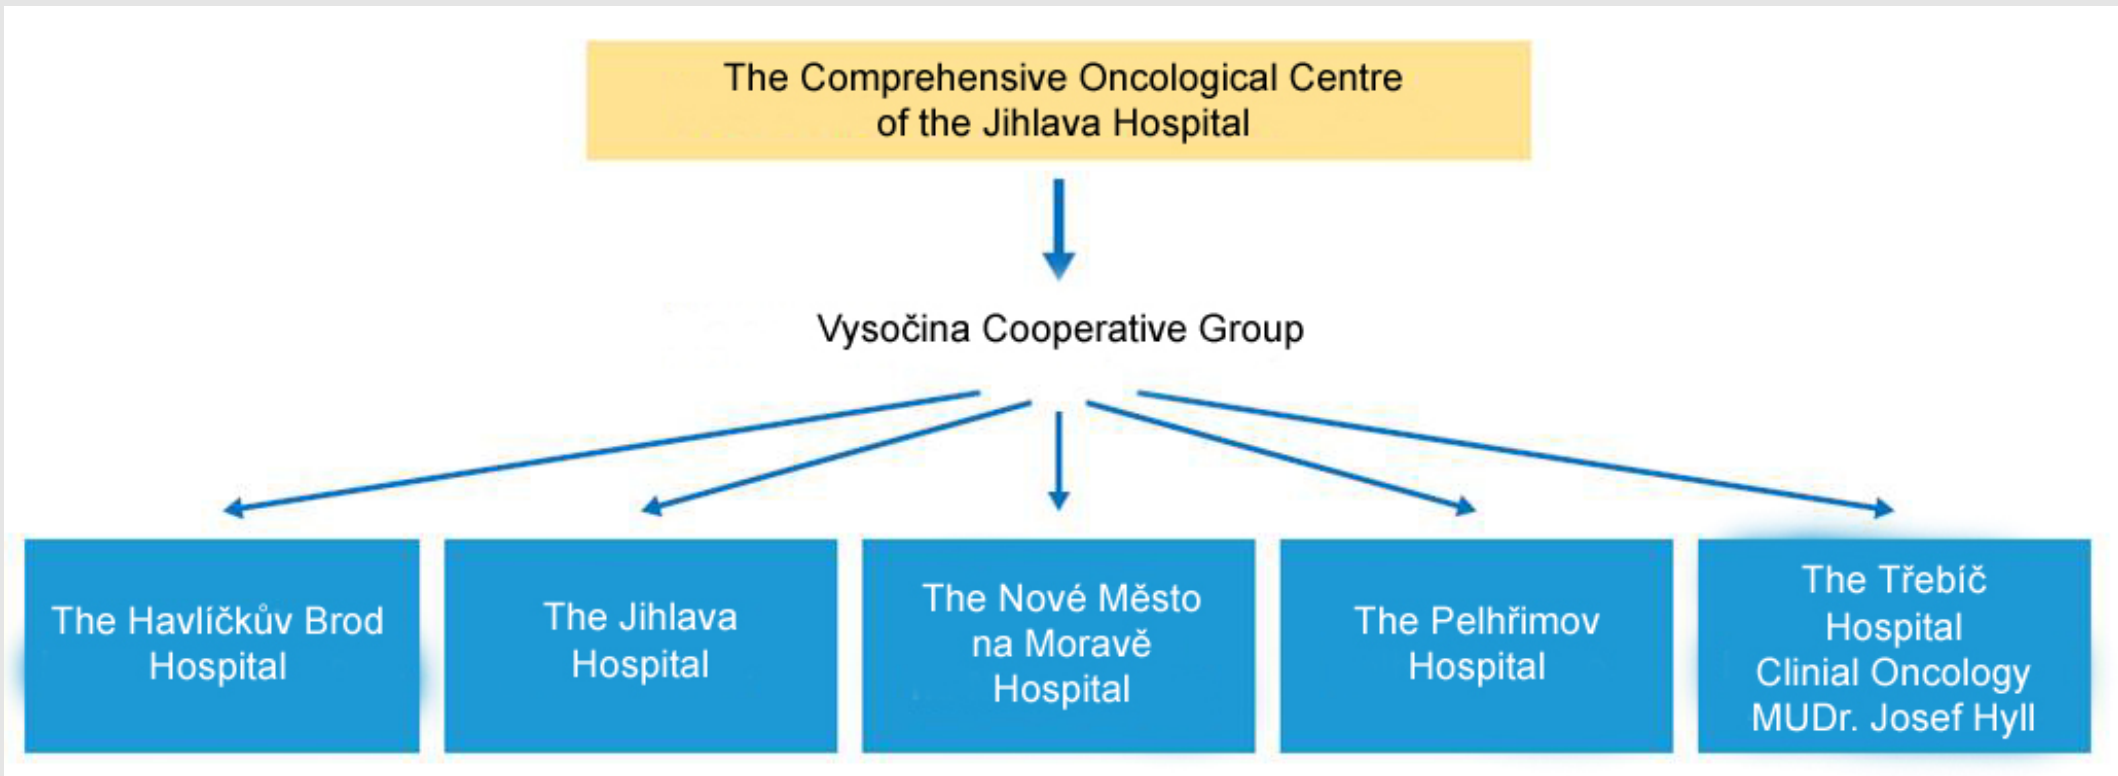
The Comprehensive Oncological Centre of the Jihlava Hospital

Vysočina Cooperative Group

The Havlíčkův Brod Hospital

The Jihlava Hospital

The Nové Město na Moravě Hospital

The Pelhřimov Hospital

The Třebíč Hospital Clinial Oncology MUDr. Josef Hyll